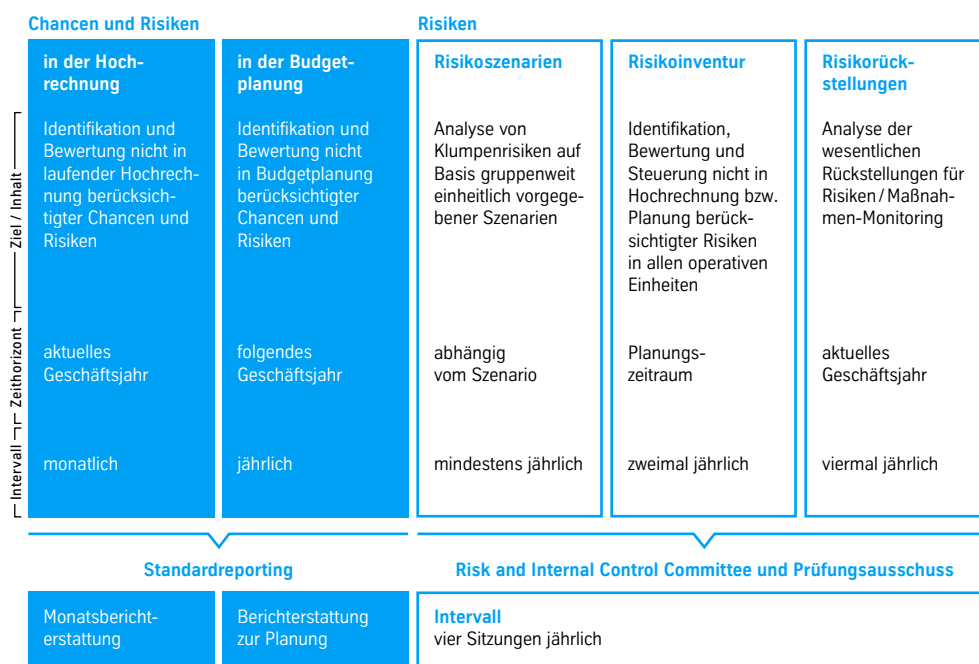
Chancen und Risiken

Risiken

Ziel / Inhalt

Zeithorizont

Intervall

| in der Hochrechnung | in der Budgetplanung | Risikoszenarien | Risikoinventur | Risikorückstellungen |
|---|---|---|---|---|
| Identifikation und Bewertung nicht in laufender Hochrechnung berücksichtigter Chancen und Risiken | Identifikation und Bewertung nicht in Budgetplanung berücksichtigter Chancen und Risiken | Analyse von Klumpenrisiken auf Basis gruppenweit einheitlich vorgegebener Szenarien | Identifikation, Bewertung und Steuerung nicht in Hochrechnung bzw. Planung berücksichtigter Risiken in allen operativen Einheiten | Analyse der wesentlichen Rückstellungen für Risiken / Maßnahmen-Monitoring |
| aktuelles Geschäftsjahr | folgendes Geschäftsjahr | abhängig vom Szenario | Planungszeitraum | aktuelles Geschäftsjahr |
| monatlich | jährlich | mindestens jährlich | zweimal jährlich | viermal jährlich |

Standardreporting

Risk and Internal Control Committee und Prüfungsausschuss

Monatsberichterstattung

Berichterstattung zur Planung

Intervall
vier Sitzungen jährlich